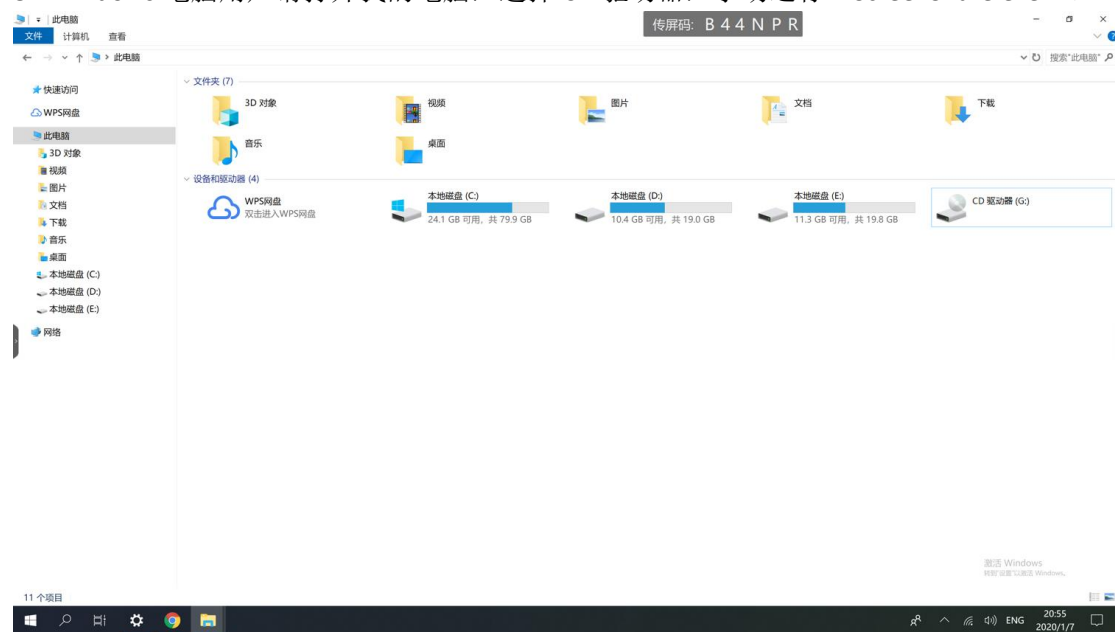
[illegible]电脑用，请打开我的电脑，选择CD驱动器，等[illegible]

传屏码: B 4 4 N P R

此电脑

文件 计算机 查看

此电脑

搜索"此电脑"

快速访问
WPS网盘
此电脑
3D 对象
视频
图片
文档
下载
音乐
桌面
本地磁盘 (C:)
本地磁盘 (D:)
本地磁盘 (E:)
网络

文件夹 (7)

3D 对象
视频
图片
文档
下载
音乐
桌面

设备和驱动器 (4)

WPS网盘
双击进入WPS网盘

本地磁盘 (C:)
24.1 GB 可用，共 79.9 GB

本地磁盘 (D:)
10.4 GB 可用，共 19.0 GB

本地磁盘 (E:)
11.3 GB 可用，共 19.8 GB

CD 驱动器 (G:)

激活 Windows
转到"设置"以激活 Windows。

11 个项目

ENG 20:55 2020/1/7